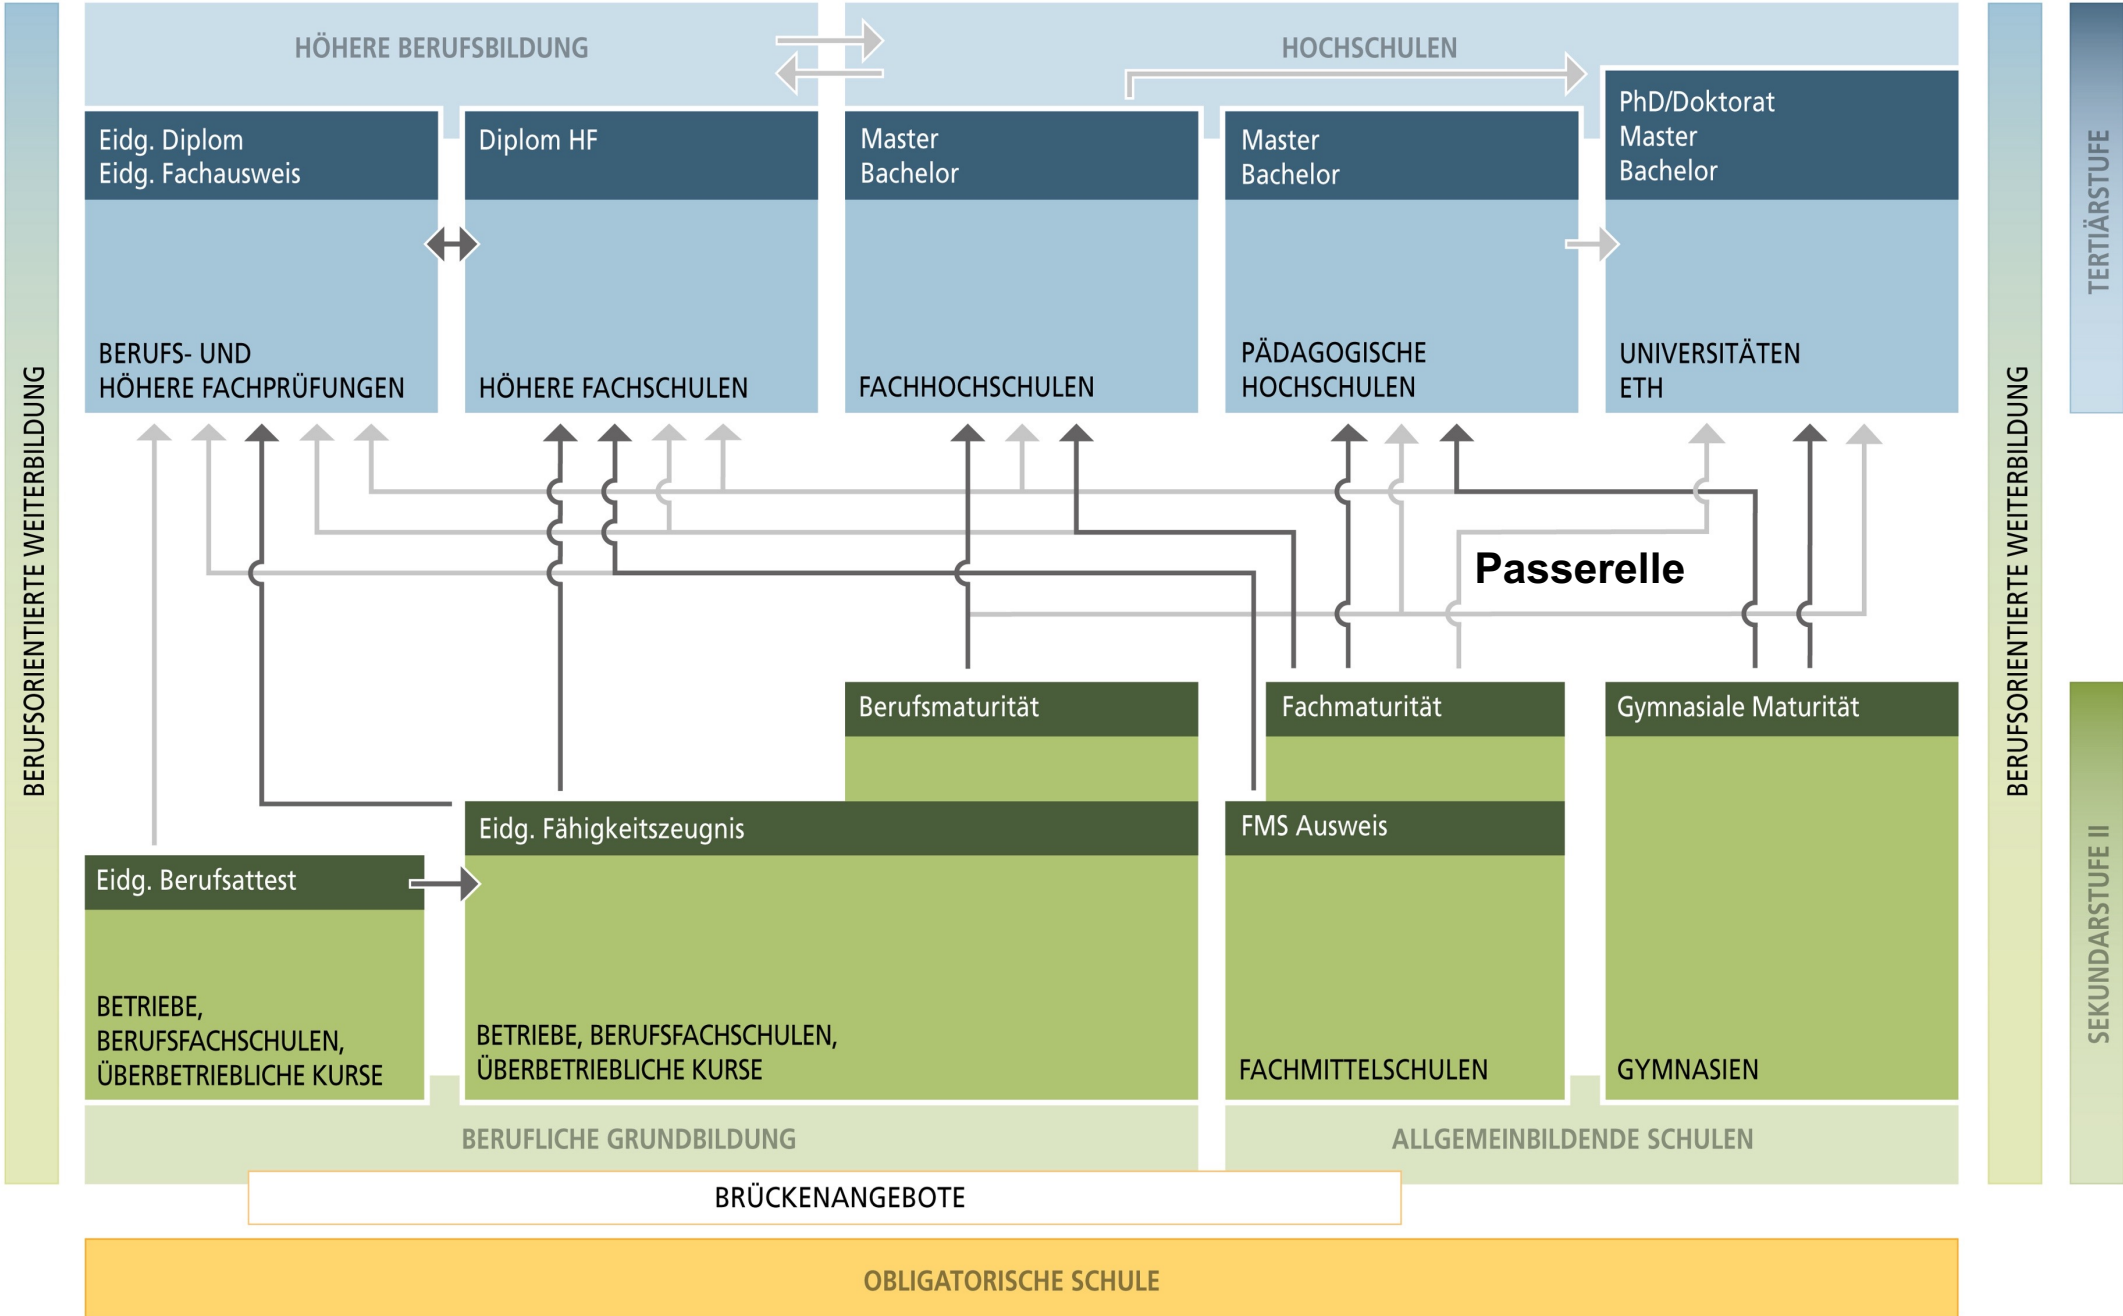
BERUFSORIENTIERTE WEITERBILDUNG

HÖHERE BERUFSBILDUNG

HOCHSCHULEN

Eidg. Diplom
Eidg. Fachausweis

BERUFS- UND HÖHERE FACHPRÜFUNGEN

Diplom HF

HÖHERE FACHSCHULEN

Master
Bachelor

FACHHOCHSCHULEN

Master
Bachelor

PÄDAGOGISCHE HOCHSCHULEN

PhD/Doktorat
Master
Bachelor

UNIVERSITÄTEN
ETH

TERTIÄRSTUFE

BERUFSORIENTIERTE WEITERBILDUNG

Passerelle

Berufsmaturität

Fachmaturität

Gymnasiale Maturität

Eidg. Fähigkeitszeugnis

FMS Ausweis

Eidg. Berufsattest

BETRIEBE, BERUFSFACHSCHULEN, ÜBERBETRIEBLICHE KURSE

BETRIEBE, BERUFSFACHSCHULEN, ÜBERBETRIEBLICHE KURSE

FACHMITTELSCHULEN

GYMNASIEN

SEKUNDARSTUFE II

BERUFLICHE GRUNDBILDUNG

ALLGEMEINBILDENDE SCHULEN

BRÜCKENANGEBOTE

OBLIGATORISCHE SCHULE